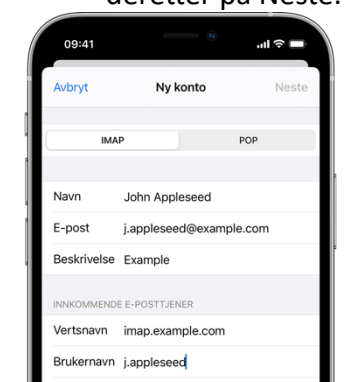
deretter på Neste.

09:41

Avbryt
Ny konto
Neste

IMAP
POP

Navn John Appleseed
E-post j.appleseed@example.com
Beskrivelse Example

INNKOMMENDE E-POSTTJENER

Vertsnavn imap.example.com
Brukernavn j.appleseed